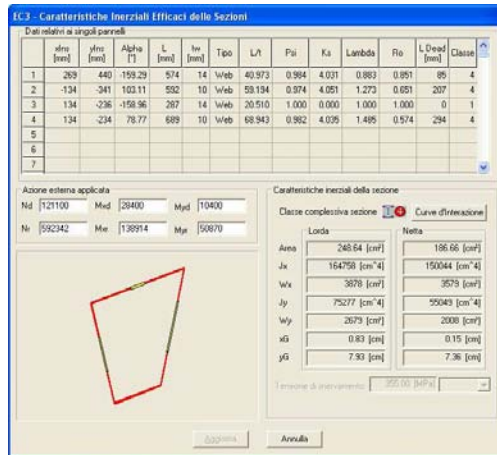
EC3 - Caratteristiche Inerziali Efficaci delle Sezioni

Dati relativi ai singoli pannelli

| | xIni [mm] | yIni [mm] | Alpha [°] | L [mm] | tw [mm] | Tipo | L/t | Psi | Ks | Lambda | Ro | L Dead [mm] | Classe |
|---|---|---|---|---|---|---|---|---|---|---|---|---|---|
| 1 | 269 | 440 | -159.29 | 574 | 14 | Web | 40.973 | 0.984 | 4.031 | 0.883 | 0.851 | 85 | 4 |
| 2 | -134 | -341 | 103.11 | 592 | 10 | Web | 59.194 | 0.974 | 4.051 | 1.273 | 0.651 | 207 | 4 |
| 3 | 134 | -236 | -158.96 | 287 | 14 | Web | 20.510 | 1.000 | 0.000 | 1.000 | 1.000 | 0 | 1 |
| 4 | 134 | -234 | 78.77 | 689 | 10 | Web | 68.943 | 0.982 | 4.035 | 1.485 | 0.574 | 294 | 4 |
| 5 | | | | | | | | | | | | | |
| 6 | | | | | | | | | | | | | |
| 7 | | | | | | | | | | | | | |

Azione esterna applicata
Nd 121100 Mxd 28400 Myd 10400
Nr 592342 Mxr 138914 Myr 50870

Caratteristiche inerziali della sezione
Classe complessiva sezione Curve d'Interazione

| | Lorda | Netta |
|---|---|---|
| Area | 248.64 [cm²] | 186.66 [cm²] |
| Jx | 164758 [cm^4] | 150044 [cm^4] |
| Wx | 3878 [cm³] | 3579 [cm³] |
| Jy | 75277 [cm^4] | 55049 [cm^4] |
| Wy | 2679 [cm³] | 2008 [cm³] |
| xG | 0.83 [cm] | 0.15 [cm] |
| yG | 7.93 [cm] | 7.36 [cm] |

Tensione di snervamento 355.00 [MPa]

Aggiorna Annulla